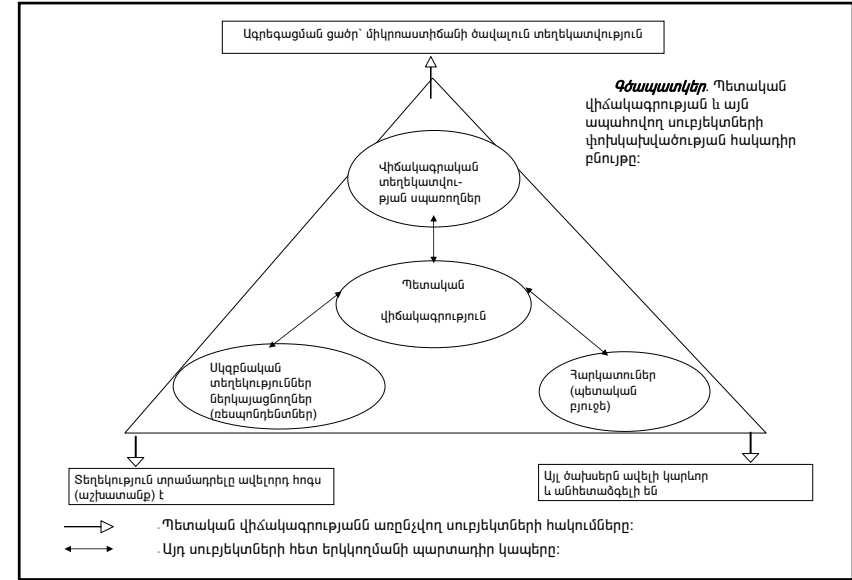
Ագրեգացման ցածր՝ միկրոաստիճանի ծավալուն տեղեկատվություն

Գծապատկեր. Պետական վիճակագրության և այն ապահովող սուբյեկտների փոխկախվածության հակադիր բնույթը:

Վիճակագրական տեղեկատվու-թյան սպառողներ

Պետական վիճակագրություն

Սկզբնական տեղեկություններ ներկայացնողներ (ռեսպոնդենտներ)

Հարկատուներ (պետական բյուջե)

Տեղեկություն տրամադրելը ավելորդ հոգս (աշխատանք) է

Այլ ծախսերն ավելի կարևոր և անհետաձգելի են

- Պետական վիճակագրությանն առընչվող սուբյեկտների հակումները:

- Այդ սուբյեկտների հետ երկկողմանի պարտադիր կապերը: